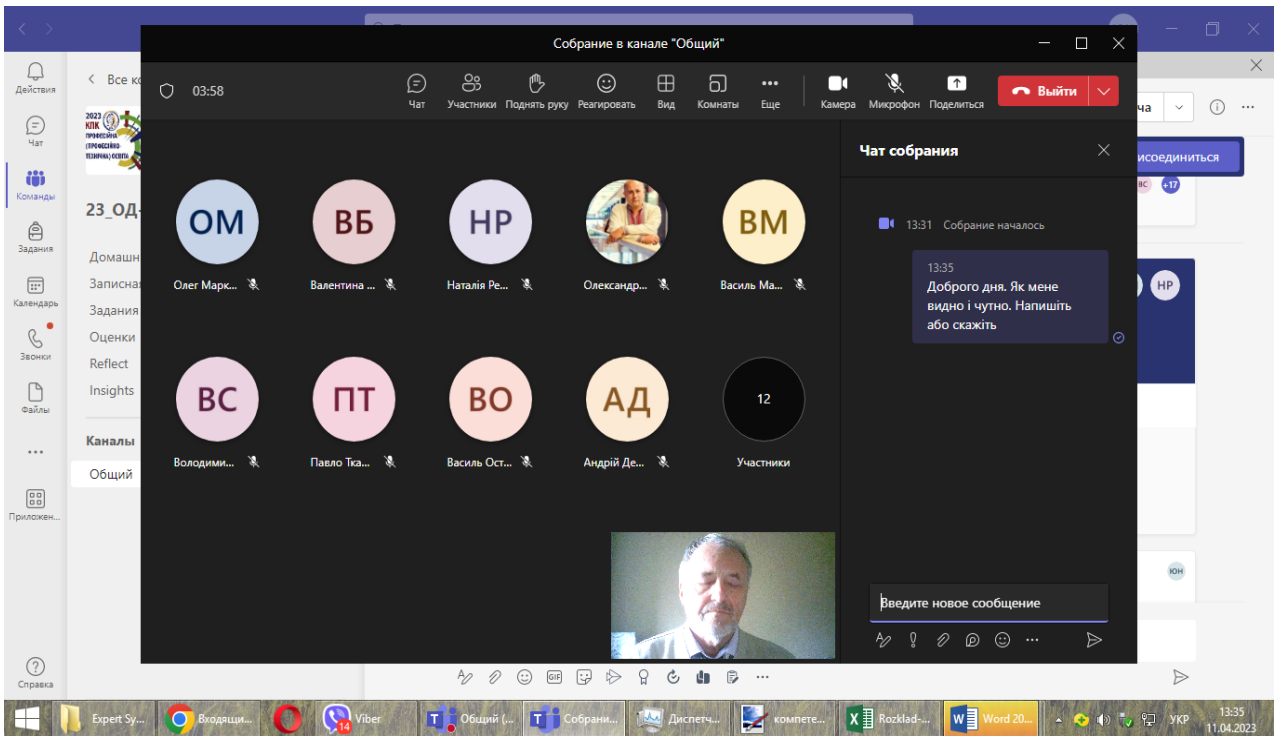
Собрание в канале "Общий"

03:58

Чат
Участники
Поднять руку
Реагировать
Вид
Комнаты
Еще
Камера
Микрофон
Поделиться
Выйти

Действия
Чат
Команды
Задания
Календарь
Звонки
Файлы
...
Приложен...
Справка

Все к

2023 КПК ПРОФЕСІЙНА (ПРОФЕСІЙНО-ТЕХНІЧНА) ОСВІТА

23_ОД

Домашн
Записна
Задания
Оценки
Reflect
Insights

Каналы
Общий

ОМ
Олег Марк...
ВБ
Валентина ...
НР
Наталія Ре...
Олександр...
ВМ
Василь Ма...
ВС
Володими...
ПТ
Павло Тка...
ВО
Василь Ост...
АД
Андрій Де...
12
Участники

Чат собрания

13:31 Собрание началось

13:35
Доброго дня. Як мене видно і чутно. Напишіть або скажіть

Введите новое сообщение

ча
исоединиться
ВС
+17
НР
ЮН

Expert Sy...
Входящи...
Viber
14
Общий (...
Собрани...
Диспетч...
компете...
Rozklad-...
Word 20...
УКР
13:35
11.04.2023